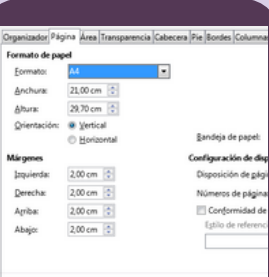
Organizador Página Área Transparencia Cabecera Pie Bordes Columnas

Formato de papel

Formato: A4

Anchura: 21,00 cm

Altura: 29,70 cm

Orientación: Vertical

Horizontal

Bandeja de papel:

Márgenes

Izquierda: 2,00 cm

Derecha: 2,00 cm

Arriba: 2,00 cm

Abajo: 2,00 cm

Configuración de disp

Disposición de pági

Números de página

Conformidad de

Estilo de referenci